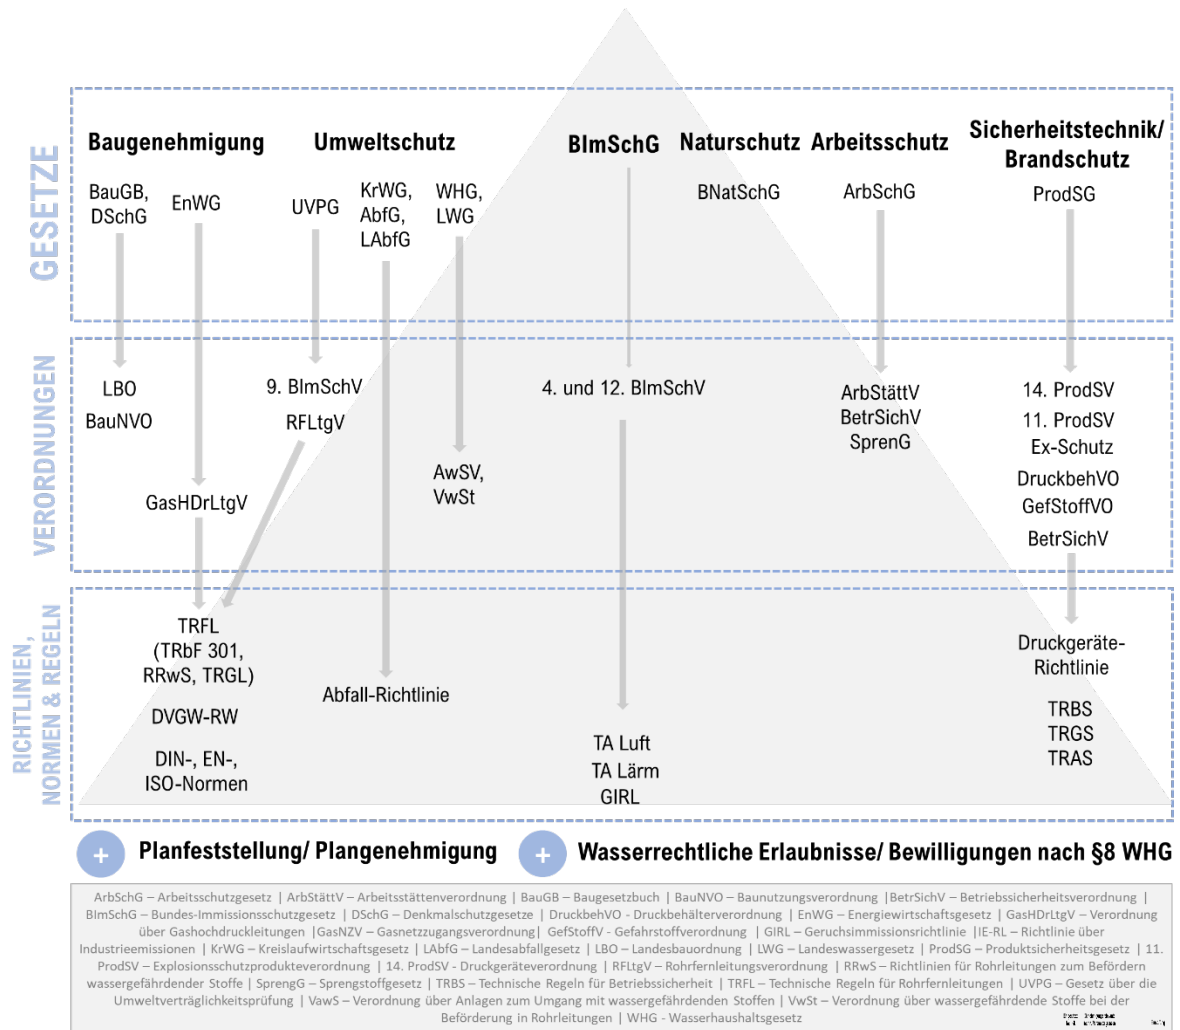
GESETZE

Baugenehmigung

Umweltschutz

BImSchG

Naturschutz

Arbeitsschutz

Sicherheitstechnik/ Brandschutz

BauGB, DSchG

EnWG

UVPG

KrWG, AbfG, LAbfG

WHG, LWG

BNatSchG

ArbSchG

ProdSG

VERORDNUNGEN

LBO

BauNVO

9. BImSchV

RFLtgV

4. und 12. BImSchV

ArbStättV
BetrSichV
SprenG

14. ProdSV
11. ProdSV
Ex-Schutz

DruckbehVO
GefStoffVO

BetrSichV

AwSV, VwSt

GasHDrLtgV

RICHTLINIEN, NORMEN & REGELN

TRFL (TRbF 301, RRwS, TRGL)

DVGW-RW

DIN-, EN-, ISO-Normen

Abfall-Richtlinie

TA Luft
TA Lärm
GIRL

Druckgeräte-Richtlinie

TRBS
TRGS
TRAS

+ Planfeststellung/ Plangenehmigung

+ Wasserrechtliche Erlaubnisse/ Bewilligungen nach §8 WHG

ArbSchG – Arbeitsschutzgesetz | ArbStättV – Arbeitsstättenverordnung | BauGB – Baugesetzbuch | BauNVO – Baunutzungsverordnung |BetrSichV – Betriebssicherheitsverordnung | BImSchG – Bundes-Immissionsschutzgesetz | DSchG – Denkmalschutzgesetze | DruckbehVO - Druckbehälterverordnung | EnWG – Energiewirtschaftsgesetz | GasHDrLtgV – Verordnung über Gashochdruckleitungen |GasNZV – Gasnetzzugangsverordnung| GefStoffV - Gefahrstoffverordnung | GIRL – Geruchsimmissionsrichtlinie |IE-RL – Richtlinie über Industrieemissionen | KrWG – Kreislaufwirtschaftsgesetz | LAbfG – Landesabfallgesetz | LBO – Landesbauordnung | LWG – Landeswassergesetz | ProdSG – Produktsicherheitsgesetz | 11. ProdSV – Explosionsschutzprodukteverordnung | 14. ProdSV - Druckgeräteverordnung | RFLtgV – Rohrfernleitungsverordnung | RRwS – Richtlinien für Rohrleitungen zum Befördern wassergefährdender Stoffe | SprengG – Sprengstoffgesetz | TRBS – Technische Regeln für Betriebssicherheit | TRFL – Technische Regeln für Rohrfernleitungen | UVPG – Gesetz über die Umweltverträglichkeitsprüfung | VawS – Verordnung über Anlagen zum Umgang mit wassergefährdenden Stoffen | VwSt – Verordnung über wassergefährdende Stoffe bei der Beförderung in Rohrleitungen | WHG - Wasserhaushaltsgesetz

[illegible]